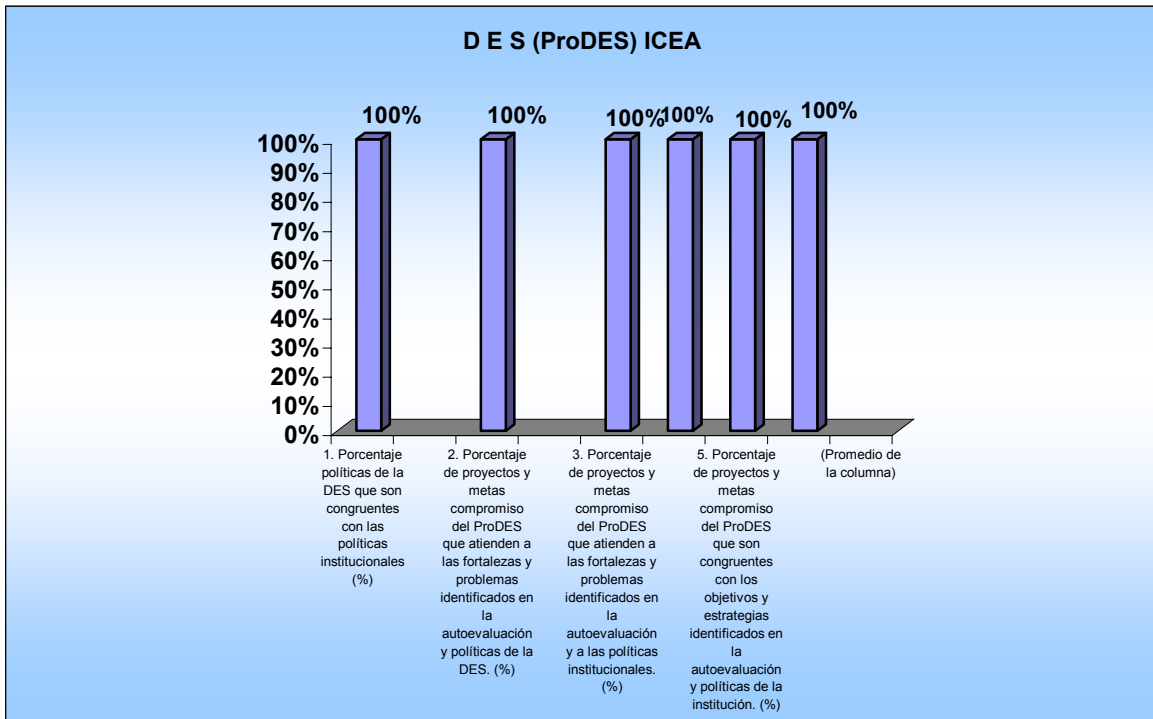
D E S (ProDES) ICEA

100%
100%
100%
100%
100%
100%

100%
90%
80%
70%
60%
50%
40%
30%
20%
10%
0%

1. Porcentaje políticas de la DES que son congruentes con las políticas institucionales (%)

2. Porcentaje de proyectos y metas compromiso del ProDES que atienden a las fortalezas y problemas identificados en la autoevaluación y políticas de la DES. (%)

3. Porcentaje de proyectos y metas compromiso del ProDES que atienden a las fortalezas y problemas identificados en la autoevaluación y a las políticas institucionales. (%)

5. Porcentaje de proyectos y metas compromiso del ProDES que son congruentes con los objetivos y estrategias identificados en la autoevaluación y políticas de la institución. (%)

(Promedio de la columna)